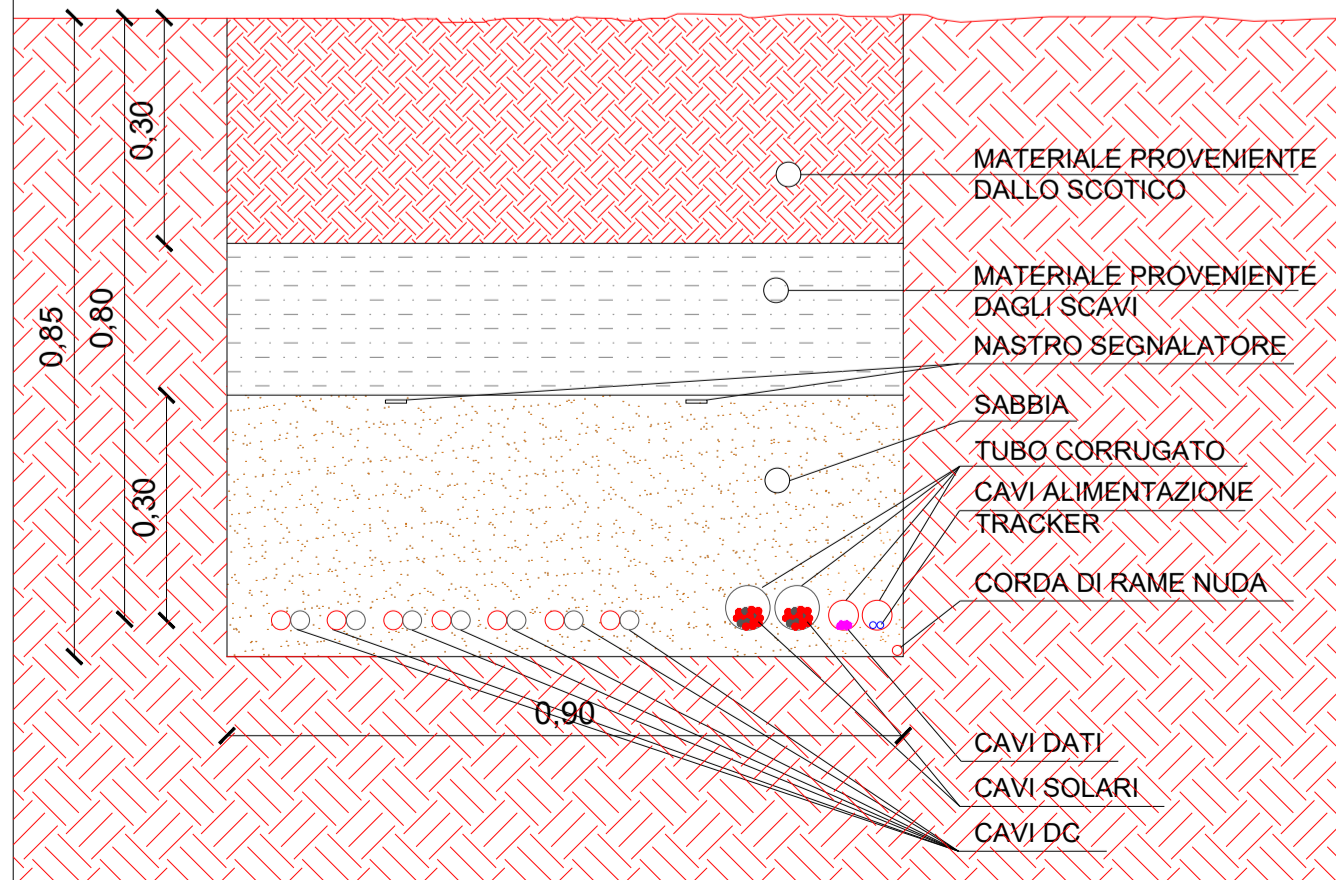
0,30

0,85

0,80

0,30

MATERIALE PROVENIENTE DALLO SCOTICO

MATERIALE PROVENIENTE DAGLI SCAVI

NASTRO SEGNALATORE

SABBIA

TUBO CORRUGATO

CAVI ALIMENTAZIONE TRACKER

CORDA DI RAME NUDA

0,90

CAVI DATI

CAVI SOLARI

CAVI DC